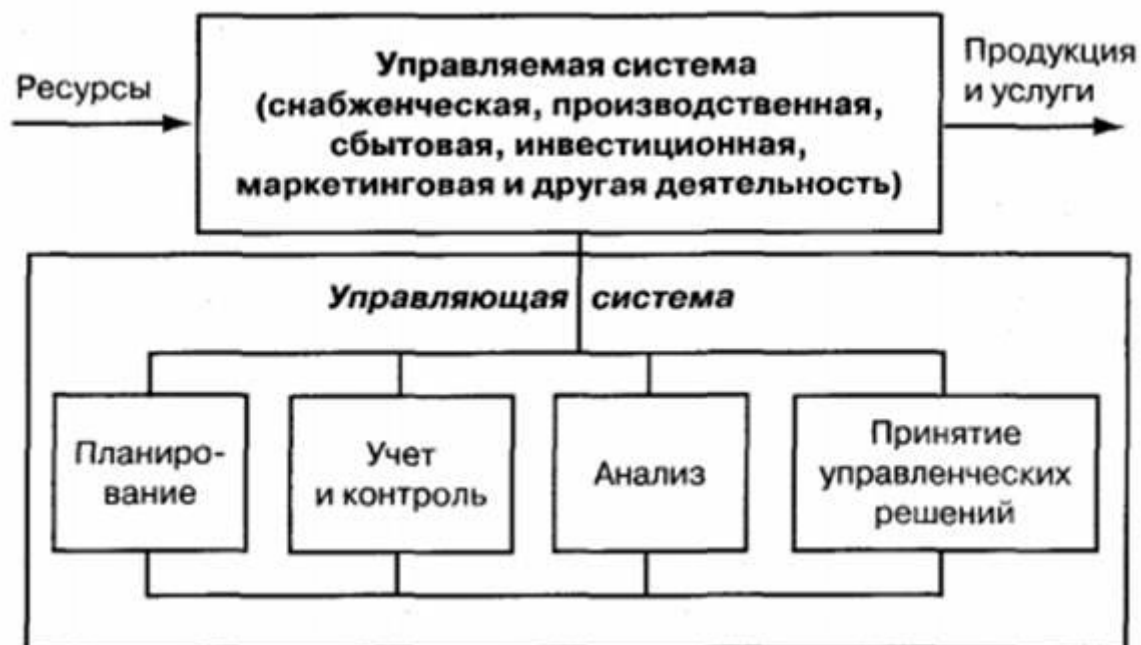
Ресурсы

Управляемая система (снабженческая, производственная, сбытовая, инвестиционная, маркетинговая и другая деятельность)

Продукция и услуги

Управляющая система

Планирование

Учет и контроль

Анализ

Принятие управленческих решений